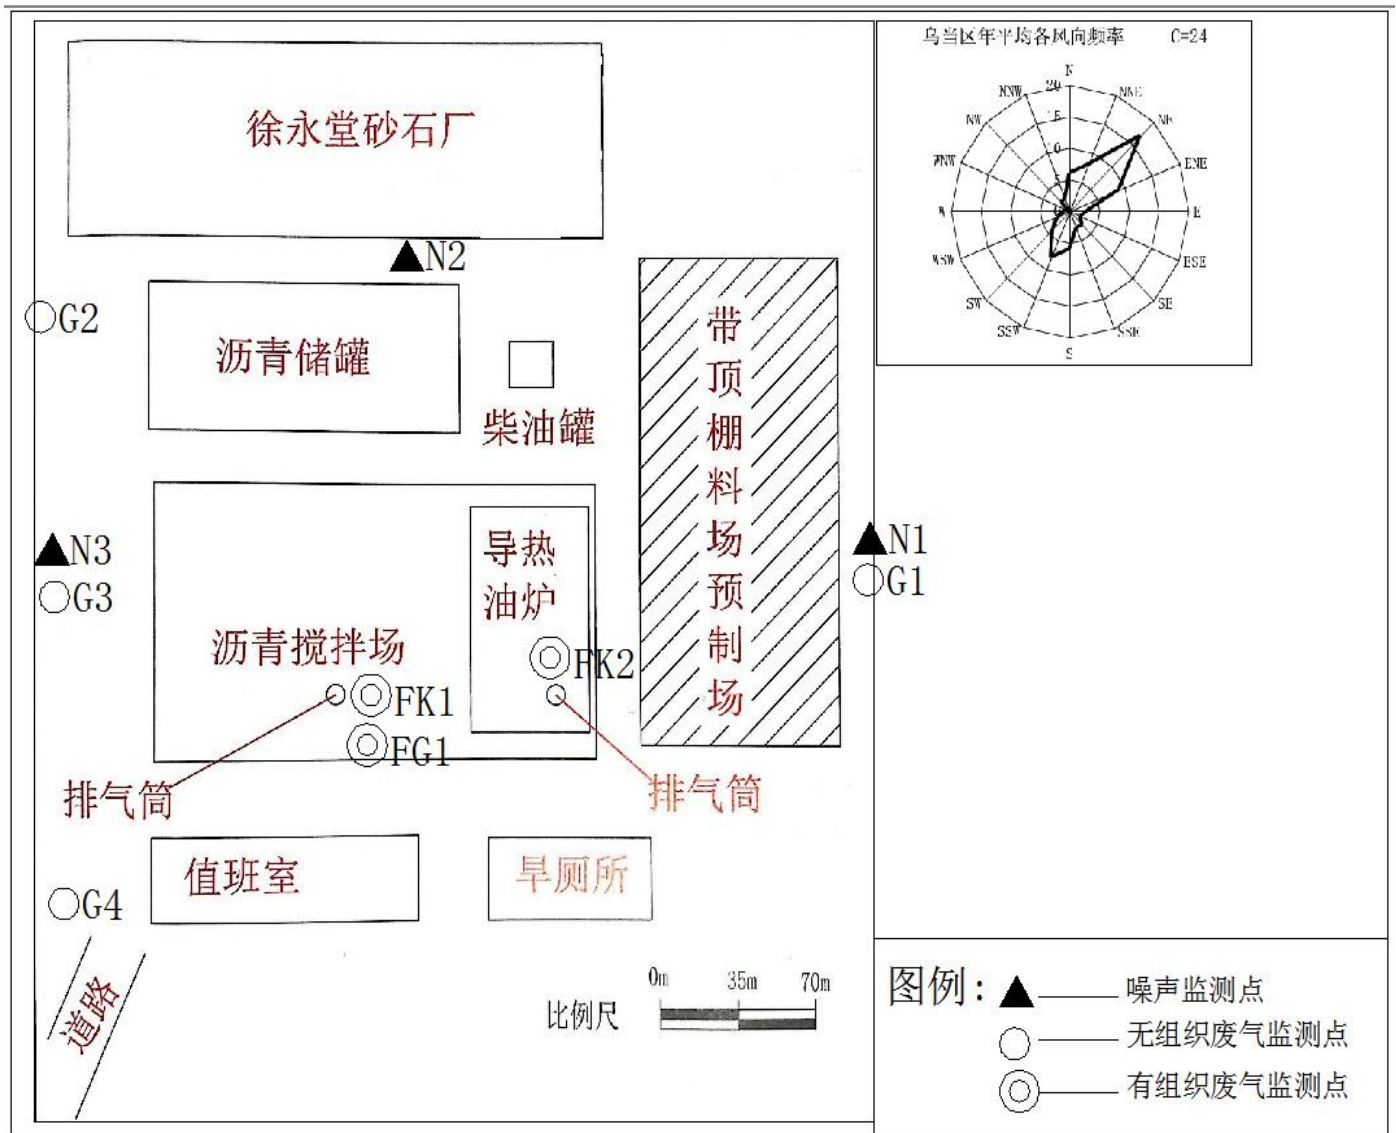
徐永堂砂石厂

N2

G2

沥青储罐

柴油罐

带顶棚料场预制场

N3

G3

导热油炉

沥青搅拌场

FK2

FK1

FG1

N1

G1

排气筒

排气筒

值班室

旱厕所

G4

道路

比例尺

0m 35m 70m

乌当区年平均各风向频率 C=24

N NNE NE ENE E ESE SE SSE S SSW SW WSW W WNW NW NNW

20

图例：

噪声监测点

无组织废气监测点

有组织废气监测点